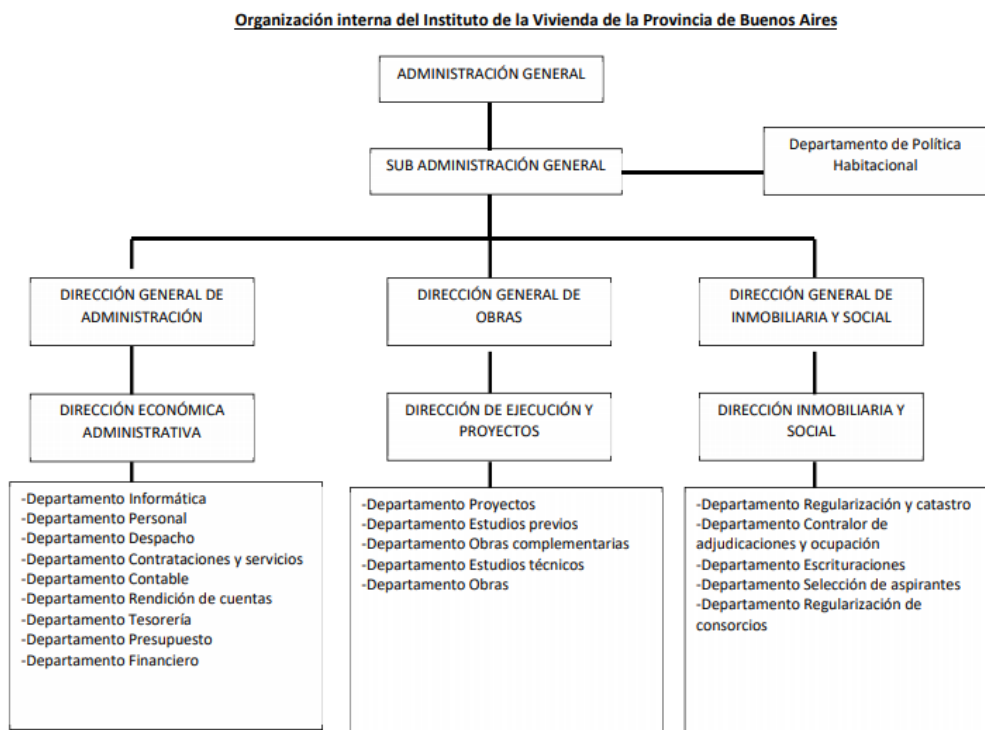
Organización interna del Instituto de la Vivienda de la Provincia de Buenos Aires

ADMINISTRACIÓN GENERAL

SUB ADMINISTRACIÓN GENERAL

Departamento de Política Habitacional

DIRECCIÓN GENERAL DE ADMINISTRACIÓN

DIRECCIÓN ECONÓMICA ADMINISTRATIVA

-Departamento Informática
-Departamento Personal
-Departamento Despacho
-Departamento Contrataciones y servicios
-Departamento Contable
-Departamento Rendición de cuentas
-Departamento Tesorería
-Departamento Presupuesto
-Departamento Financiero

DIRECCIÓN GENERAL DE OBRAS

DIRECCIÓN DE EJECUCIÓN Y PROYECTOS

-Departamento Proyectos
-Departamento Estudios previos
-Departamento Obras complementarias
-Departamento Estudios técnicos
-Departamento Obras

DIRECCIÓN GENERAL DE INMOBILIARIA Y SOCIAL

DIRECCIÓN INMOBILIARIA Y SOCIAL

-Departamento Regularización y catastro
-Departamento Contralor de adjudicaciones y ocupación
-Departamento Escrituraciones
-Departamento Selección de aspirantes
-Departamento Regularización de consorcios